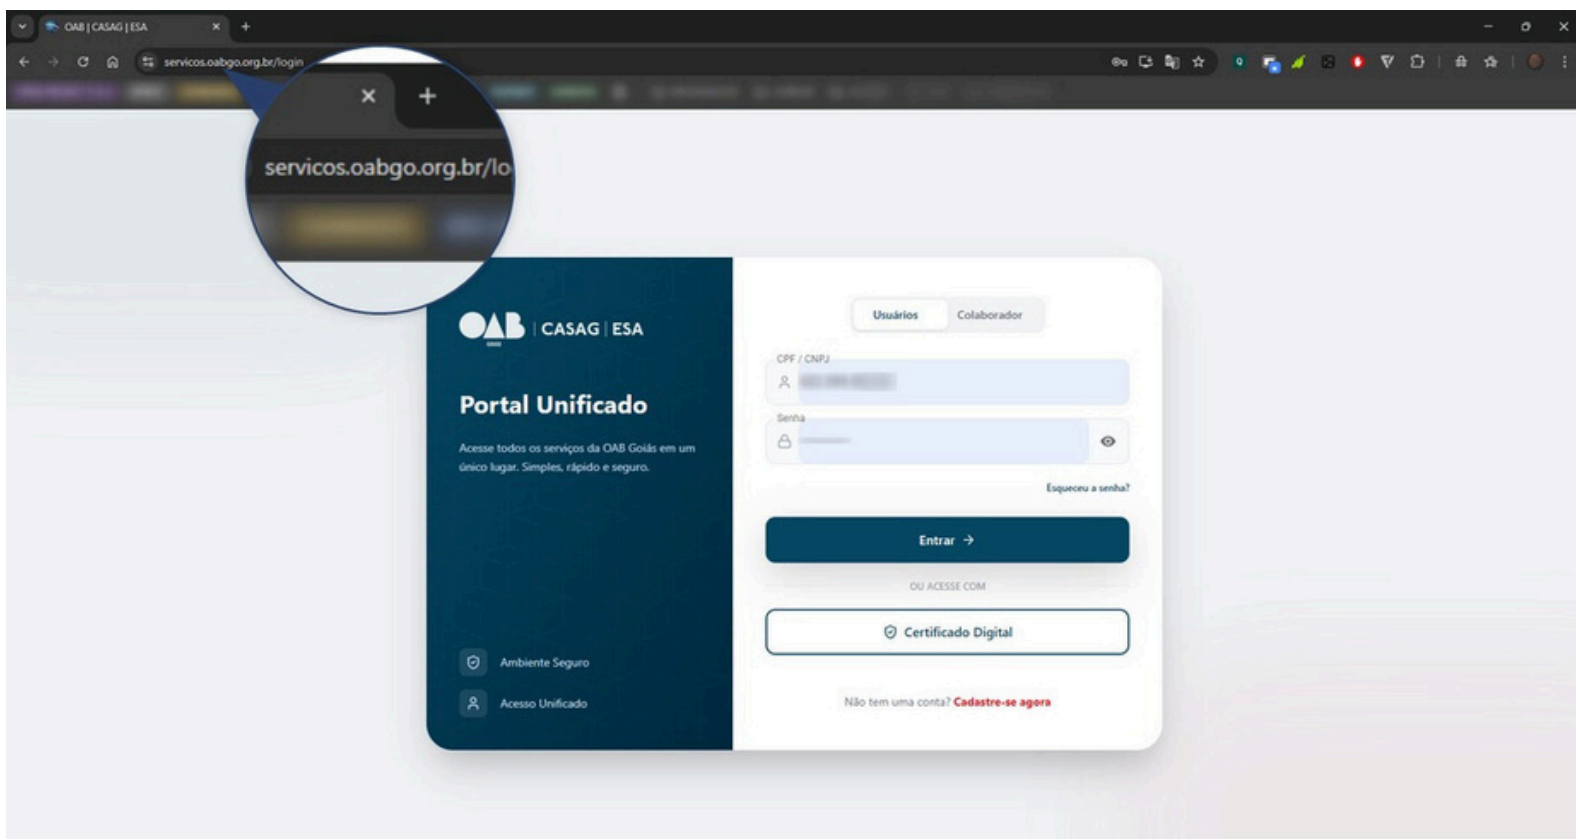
OAB | CASAG | ESA

servicos.oabgo.org.br/login

servicos.oabgo.org.br/lo

OAB | CASAG | ESA

Portal Unificado

Acesse todos os serviços da OAB Goiás em um único lugar. Simples, rápido e seguro.

Ambiente Seguro

Acesso Unificado

Usuários Colaborador

CPF / CNPJ

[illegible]

Senha

Esqueceu a senha?

Entrar →

OU ACESSE COM

Certificado Digital

Não tem uma conta? Cadastre-se agora